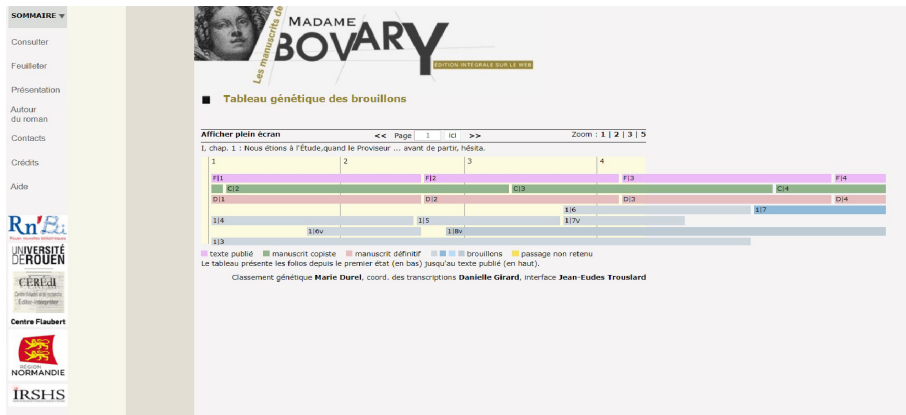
SOMMAIRE ▼

Consulter

Feuilleter

Présentation

Autour du roman

Contacts

Crédits

Aide

Rn'Bi

UNIVERSITÉ DE ROUEN

CERedI

Centre Flaubert

RÉGION NORMANDIE

IRSHS

Les manuscrits de MADAME BOVARY

EDITION INTÉGRALE SUR LE WEB

■ Tableau génétique des brouillons

Afficher plein écran

<< Page 1 ici >>

Zoom : 1 | 2 | 3 | 5

I, chap. 1 : Nous étions à l'Étude,quand le Proviseur ... avant de partir, hésita.

1 2 3 4

F|1 F|2 F|3 F|4

C|2 C|3 C|4

D|1 D|2 D|3 D|4

1|6 1|7

1|4 1|5 1|7v

1|6v 1|8v

1|3

texte publié manuscrit copiste manuscrit définitif brouillons passage non retenu

Le tableau présente les folios depuis le premier état (en bas) jusqu'au texte publié (en haut).

Classement génétique Marie Durel, coord. des transcriptions Danielle Girard, interface Jean-Eudes Trouslard